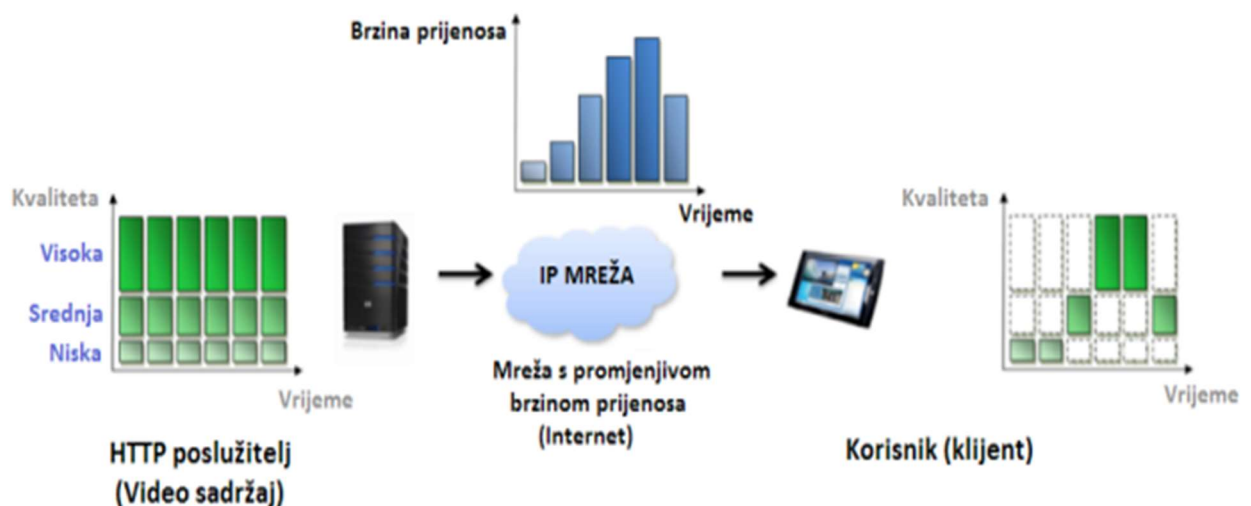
Brzina prijenosa

Vrijeme

Kvaliteta

Visoka

Srednja

Niska

Vrijeme

HTTP poslužitelj
(Video sadržaj)

IP MREŽA

Mreža s promjenjivom brzinom prijenosa (Internet)

Kvaliteta

Vrijeme

Korisnik (klijent)